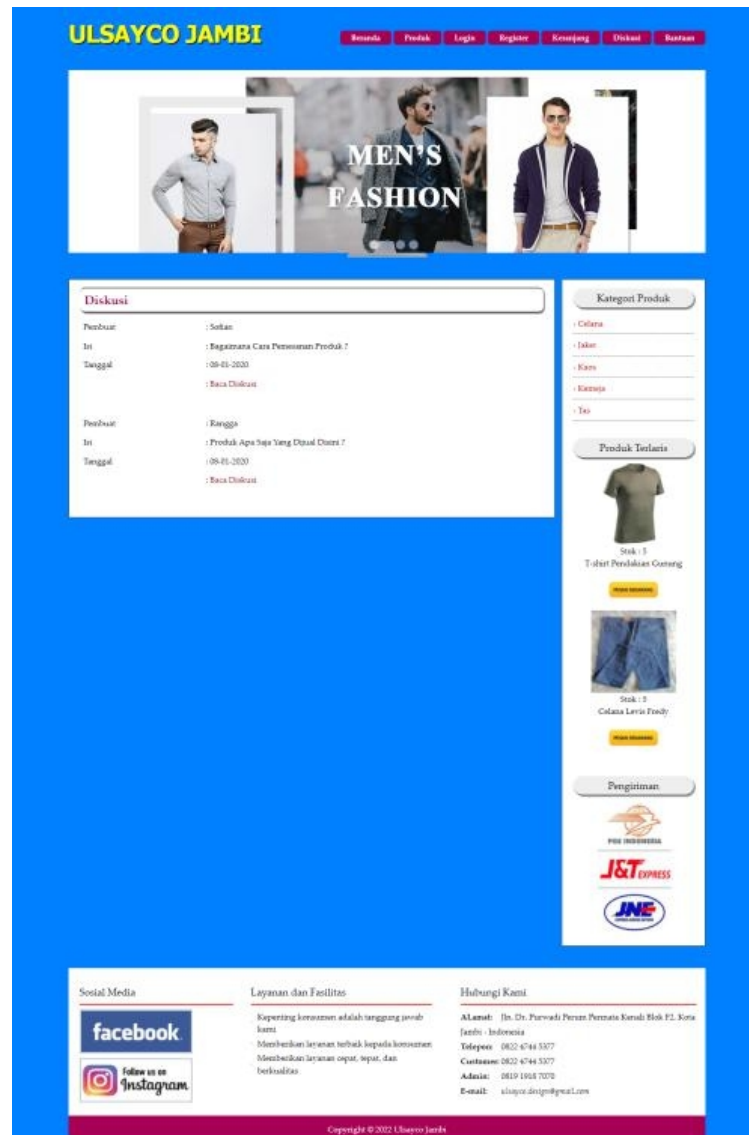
ULSAYCO JAMBI

Beranda Produk Login Register Keranjang Diskusi Bantuan

MEN'S FASHION

Diskusi

Pembuat : Sofian
Isi : Bagaimana Cara Pemesanan Produk ?
Tanggal : 08-01-2020
: Baca Diskusi

Pembuat : Rangga
Isi : Produk Apa Saja Yang Dijual Disini ?
Tanggal : 08-01-2020
: Baca Diskusi

Kategori Produk

› Celana
› Jaket
› Kaos
› Kemeja
› Tas

Produk Terlaris

Stok : 5
T-shirt Pendakian Gunung

Stok : 5
Celana Levis Fredy

Pengiriman

POS INDONESIA

J&T EXPRESS

JNE

Sosial Media

facebook

Follow us on Instagram

Layanan dan Fasilitas

· Kepenting konsumen adalah tanggung jawab kami
· Memberikan layanan terbaik kepada konsumen
· Memberikan layanan cepat, tepat, dan berkualitas

Hubungi Kami

ALamat: Jln. Dr. Purwadi Perum Permata Kenali Blok F2. Kota Jambi - Indonesia
Telepon: 0822 6744 5377
Customer: 0822 6744 5377
Admin: 0819 1918 7078
E-mail: ulsayco.design@gmail.com

Copyright © 2022 Ulsayco Jambi